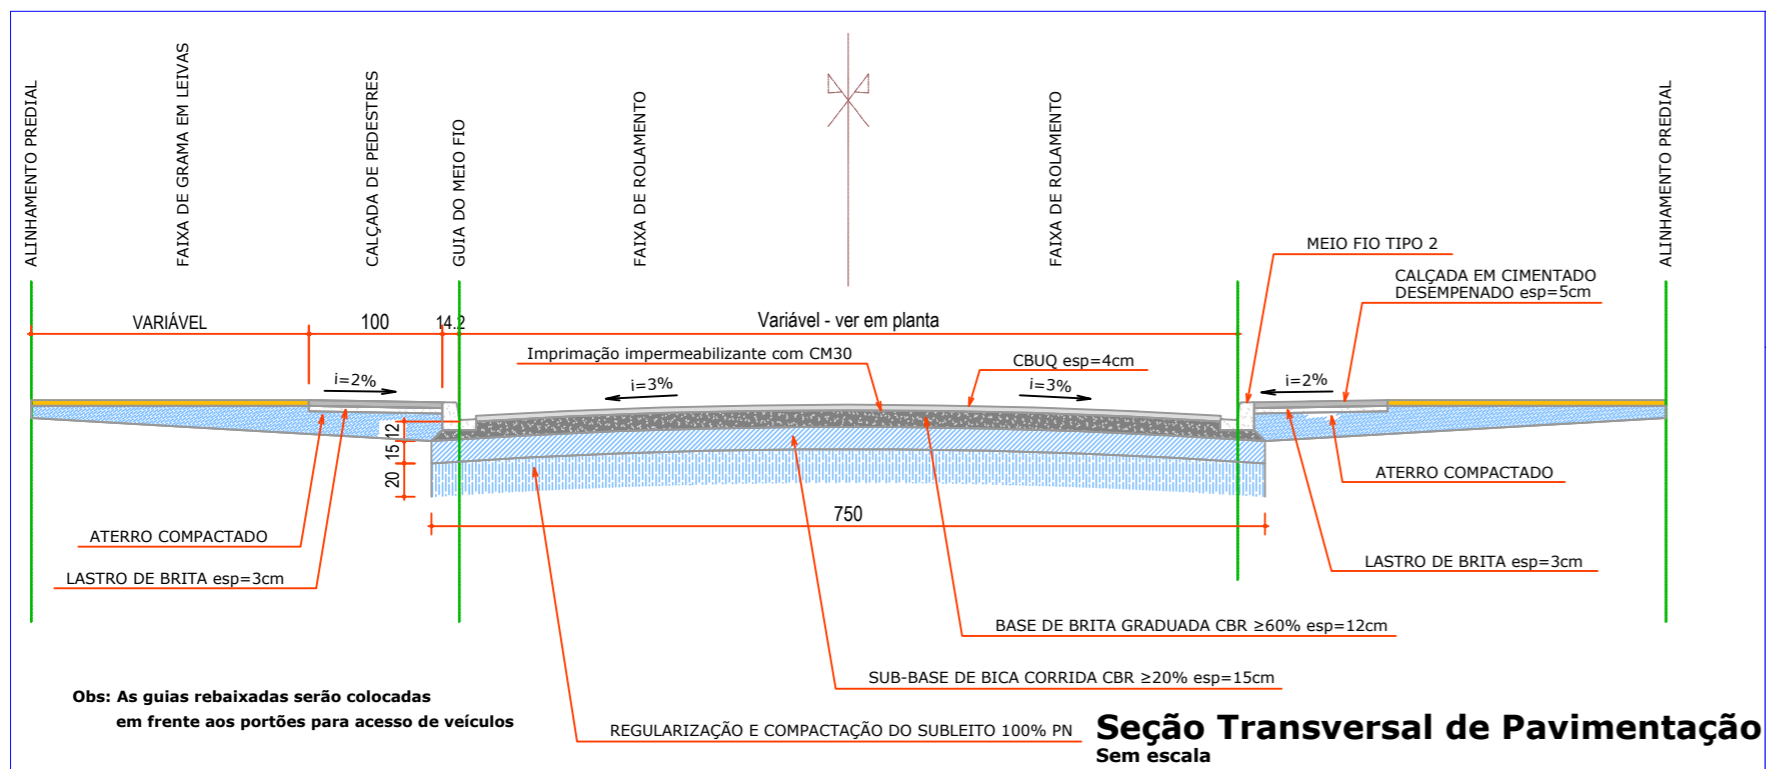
ALINHAMENTO PREDIAL

FAIXA DE GRAMA EM LEIVAS

CALÇADA DE PEDESTRES

GUIA DO MEIO FIO

FAIXA DE ROLAMENTO

FAIXA DE ROLAMENTO

ALINHAMENTO PREDIAL

MEIO FIO TIPO 2

CALÇADA EM CIMENTADO DESEMPENADO esp=5cm

VARIÁVEL

100

14.2

Variável - ver em planta

Imprimação impermeabilizante com CM30

CBUQ esp=4cm

i=2%

i=3%

i=3%

i=2%

12

15

20

750

ATERRO COMPACTADO

ATERRO COMPACTADO

LASTRO DE BRITA esp=3cm

LASTRO DE BRITA esp=3cm

BASE DE BRITA GRADUADA CBR ≥60% esp=12cm

SUB-BASE DE BICA CORRIDA CBR ≥20% esp=15cm

Obs: As guias rebaixadas serão colocadas em frente aos portões para acesso de veículos

REGULARIZAÇÃO E COMPACTAÇÃO DO SUBLEITO 100% PN

Seção Transversal de Pavimentação
Sem escala